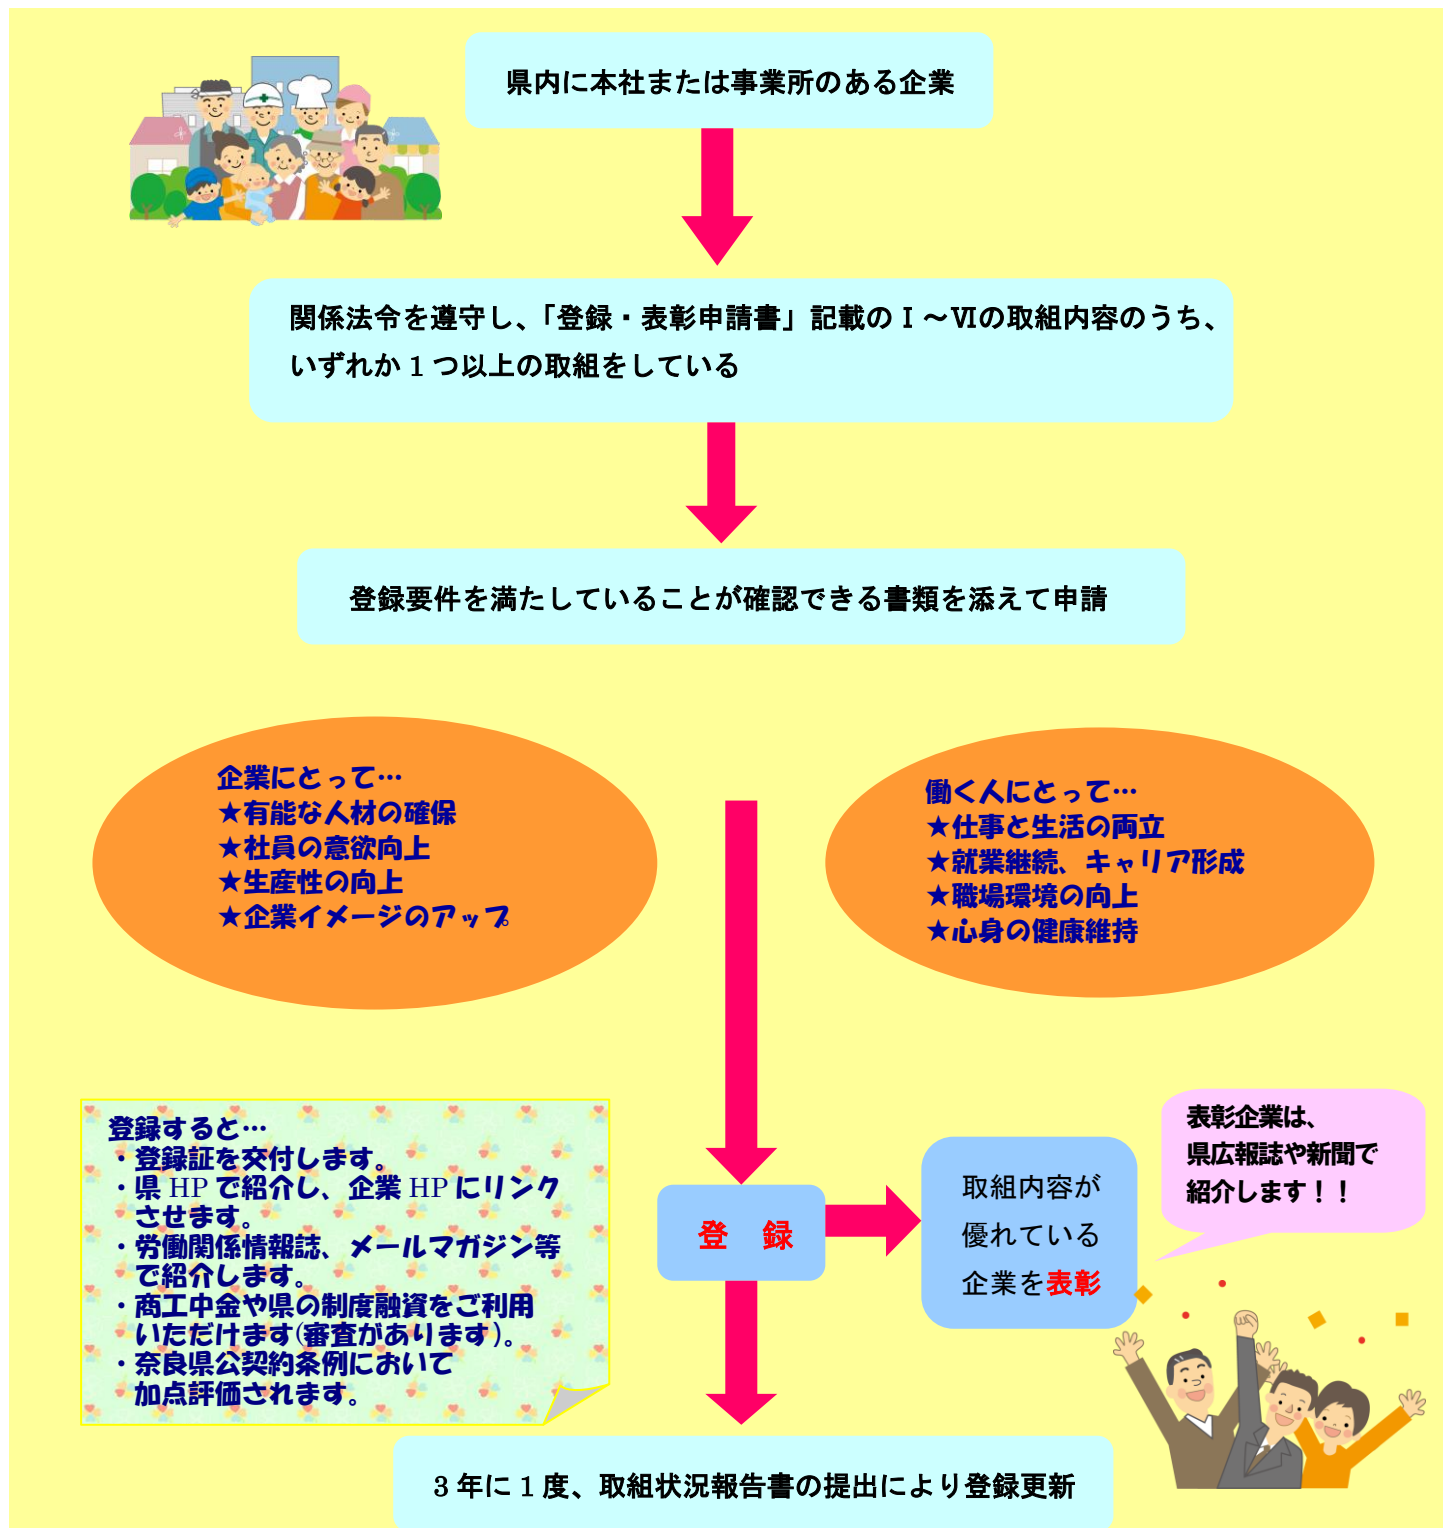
県内に本社または事業所のある企業

関係法令を遵守し、「登録・表彰申請書」記載のⅠ～Ⅵの取組内容のうち、いずれか１つ以上の取組をしている

登録要件を満たしていることが確認できる書類を添えて申請

企業にとって…
★有能な人材の確保
★社員の意欲向上
★生産性の向上
★企業イメージのアップ

働く人にとって…
★仕事と生活の両立
★就業継続、キャリア形成
★職場環境の向上
★心身の健康維持

登録すると…
・登録証を交付します。
・県 HP で紹介し、企業 HP にリンクさせます。
・労働関係情報誌、メールマガジン等で紹介します。
・商工中金や県の制度融資をご利用いただけます(審査があります)。
・奈良県公契約条例において加点評価されます。

登　録

取組内容が優れている企業を表彰

表彰企業は、県広報誌や新聞で紹介します！！

３年に１度、取組状況報告書の提出により登録更新